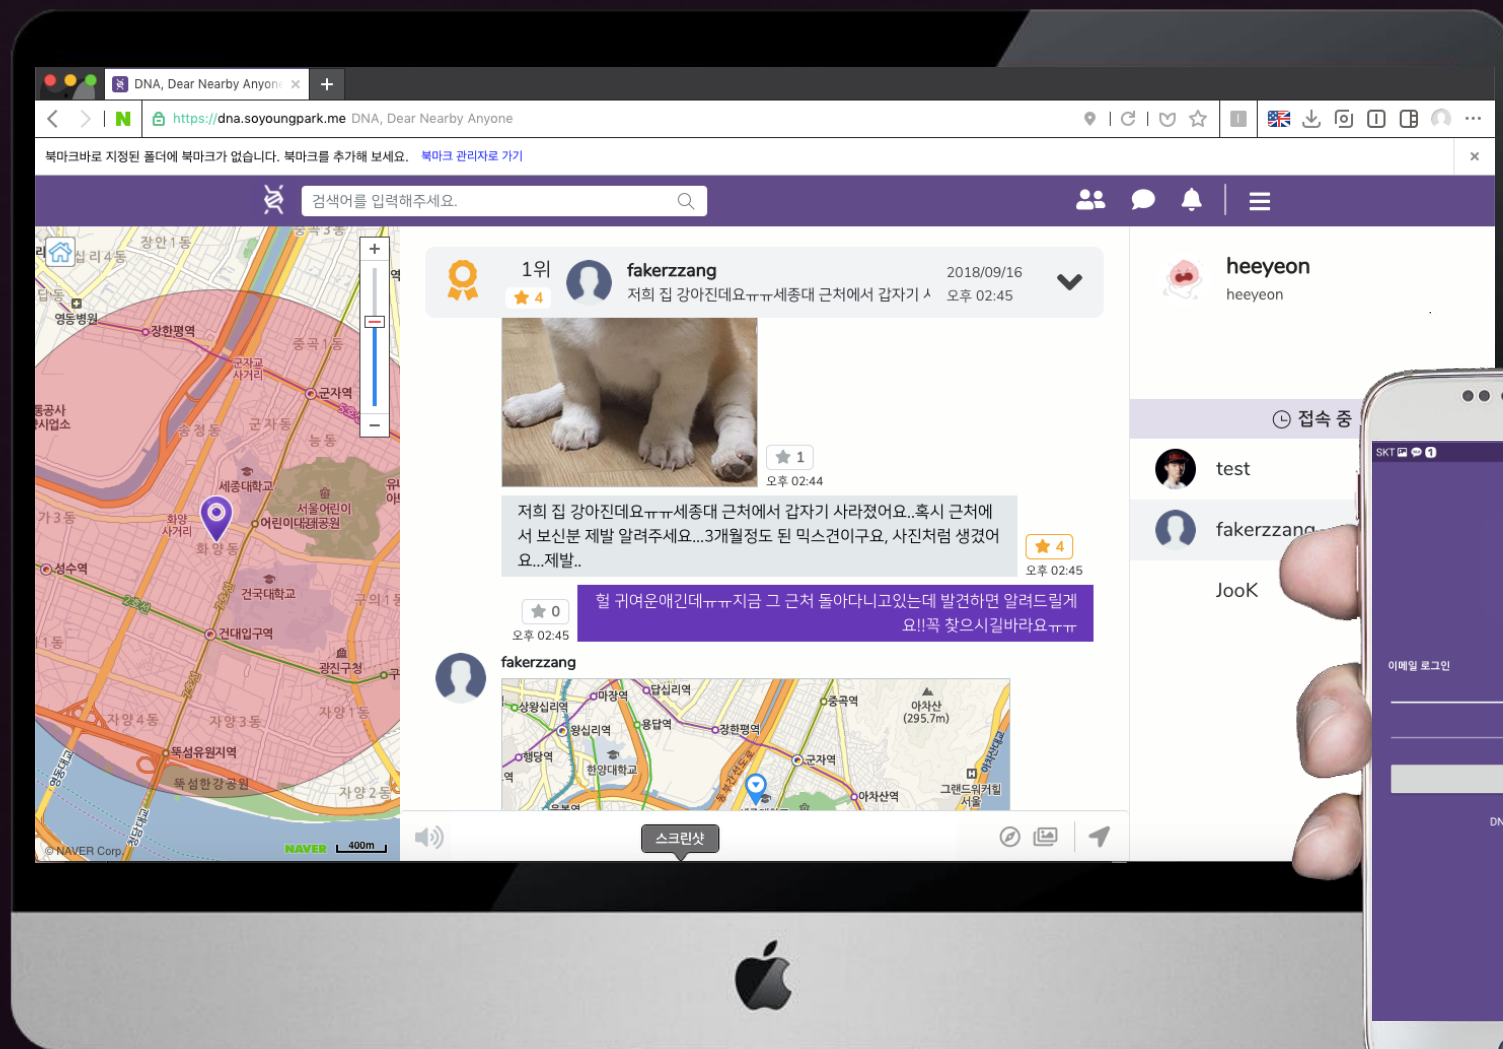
DNA, Dear Nearby Anyon ×

https://dna.soyoungpark.me DNA, Dear Nearby Anyone

북마크바로 지정된 폴더에 북마크가 없습니다. 북마크를 추가해 보세요. 북마크 관리자로 가기

검색어를 입력해주세요.

장안1동
답십리4동
영동병원
장한평역
중곡1동
군자교 사거리
군자역
송정동
군자동
능동
세종대학교
서울어린이대공원
어린이대공원
화양 사거리
화양동
성수역
건국대학교
건대입구역
광진구청
자양4동
자양3동
자양1동
뚝섬유원지역
뚝섬한강공원
자양2동
© NAVER Corp.
NAVER 400m

1위
★ 4
fakerzzang
저희 집 강아진데요ㅠㅠ세종대 근처에서 갑자기 사
2018/09/16
오후 02:45

★ 1
오후 02:44

저희 집 강아진데요ㅠㅠ세종대 근처에서 갑자기 사라졌어요..혹시 근처에서 보신분 제발 알려주세요...3개월정도 된 믹스견이구요, 사진처럼 생겼어요...제발..

★ 4
오후 02:45

★ 0
오후 02:45

헐 귀여운애긴데ㅠㅠ지금 그 근처 돌아다니고있는데 발견하면 알려드릴게요!!꼭 찾으시길바라요ㅠㅠ

fakerzzang

상왕십리역
마장역
답십리역
왕십리역
용답역
장한평역
중곡역
아차산 (295.7m)
행당역
한양대학교
군자역
아차산역
그랜드워커힐 서울

스크린샷

heeyeon
heeyeon

접속 중
test
fakerzzang
JooK

SKT
이메일 로그인
DN